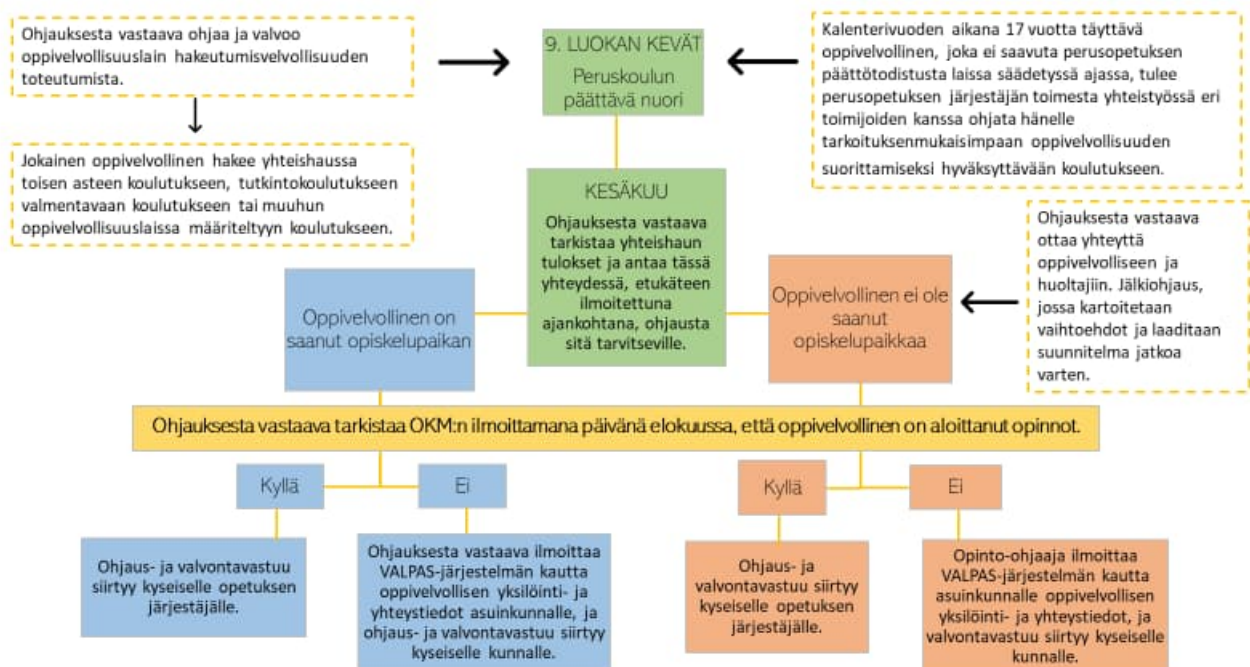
Ohjauksesta vastaava ohjaa ja valvoo oppivelvollisuuslain hakeutumisvelvollisuuden toteutumista.

9. LUOKAN KEVÄT
Peruskoulun päättävä nuori

Kalenterivuoden aikana 17 vuotta täyttävä oppivelvollinen, joka ei saavuta perusopetuksen päättötodistusta laissa säädetyssä ajassa, tulee perusopetuksen järjestäjän toimesta yhteistyössä eri toimijoiden kanssa ohjata hänelle tarkoituksenmukaisimpaan oppivelvollisuuden suorittamiseksi hyväksyttävään koulutukseen.

Jokainen oppivelvollinen hakee yhteishaussa toisen asteen koulutukseen, tutkintokoulutukseen valmentavaan koulutukseen tai muuhun oppivelvollisuuslaissa määriteltyyn koulutukseen.

KESÄKUU
Ohjauksesta vastaava tarkistaa yhteishaun tulokset ja antaa tässä yhteydessä, etukäteen ilmoitettuna ajankohtana, ohjausta sitä tarvitseville.

Ohjauksesta vastaava ottaa yhteyttä oppivelvolliseen ja huoltajiin. Jälkiohjaus, jossa kartoitetaan vaihtoehdot ja laaditaan suunnitelma jatkoa varten.

Oppivelvollinen on saanut opiskelupaikan

Oppivelvollinen ei ole saanut opiskelupaikkaa

Ohjauksesta vastaava tarkistaa OKM:n ilmoittamana päivänä elokuussa, että oppivelvollinen on aloittanut opinnot.

Kyllä

Ei

Kyllä

Ei

Ohjaus- ja valvontavastuu siirtyy kyseiselle opetuksen järjestäjälle.

Ohjauksesta vastaava ilmoittaa VALPAS-järjestelmän kautta oppivelvollisen yksilöinti- ja yhteystiedot asuinkunnalle, ja ohjaus- ja valvontavastuu siirtyy kyseiselle kunnalle.

Ohjaus- ja valvontavastuu siirtyy kyseiselle opetuksen järjestäjälle.

Opinto-ohjaaja ilmoittaa VALPAS-järjestelmän kautta asuinkunnalle oppivelvollisen yksilöinti- ja yhteystiedot, ja valvontavastuu siirtyy kyseiselle kunnalle.